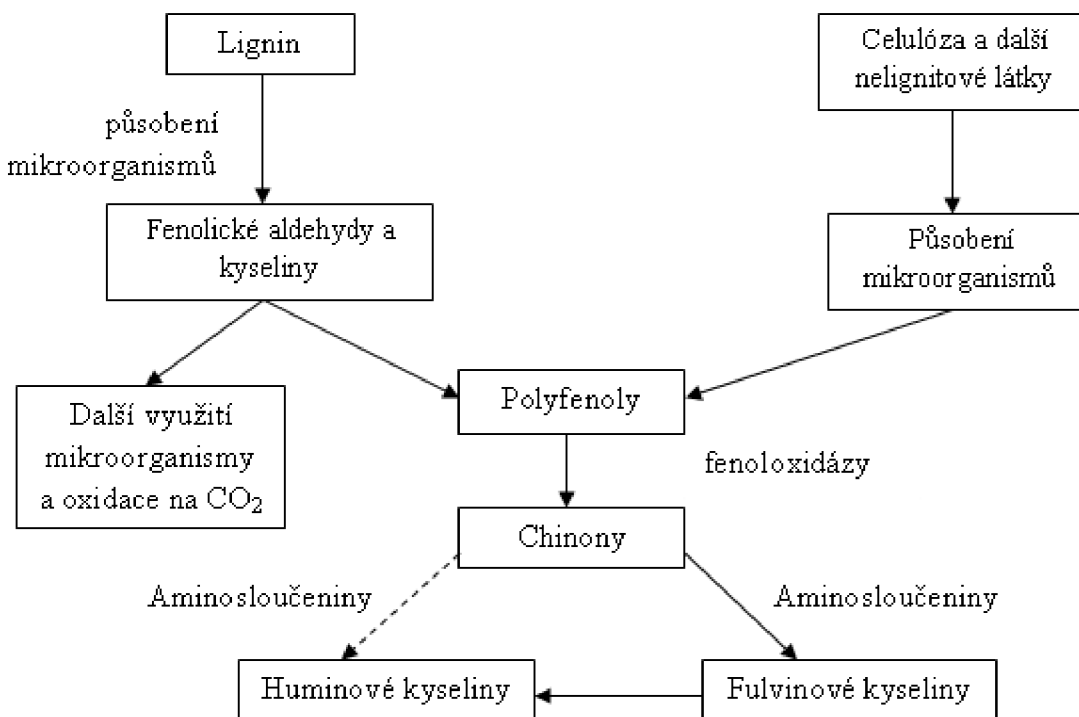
Lignin

Celulóza a další nelignitové látky

působení mikroorganismů

Fenolické aldehydy a kyseliny

Působení mikroorganismů

Další využití mikroorganismy a oxidace na $CO_2$

Polyfenoly

fenoloxidázy

Chinony

Aminosloučeniny

Aminosloučeniny

Huminové kyseliny

Fulvinové kyseliny